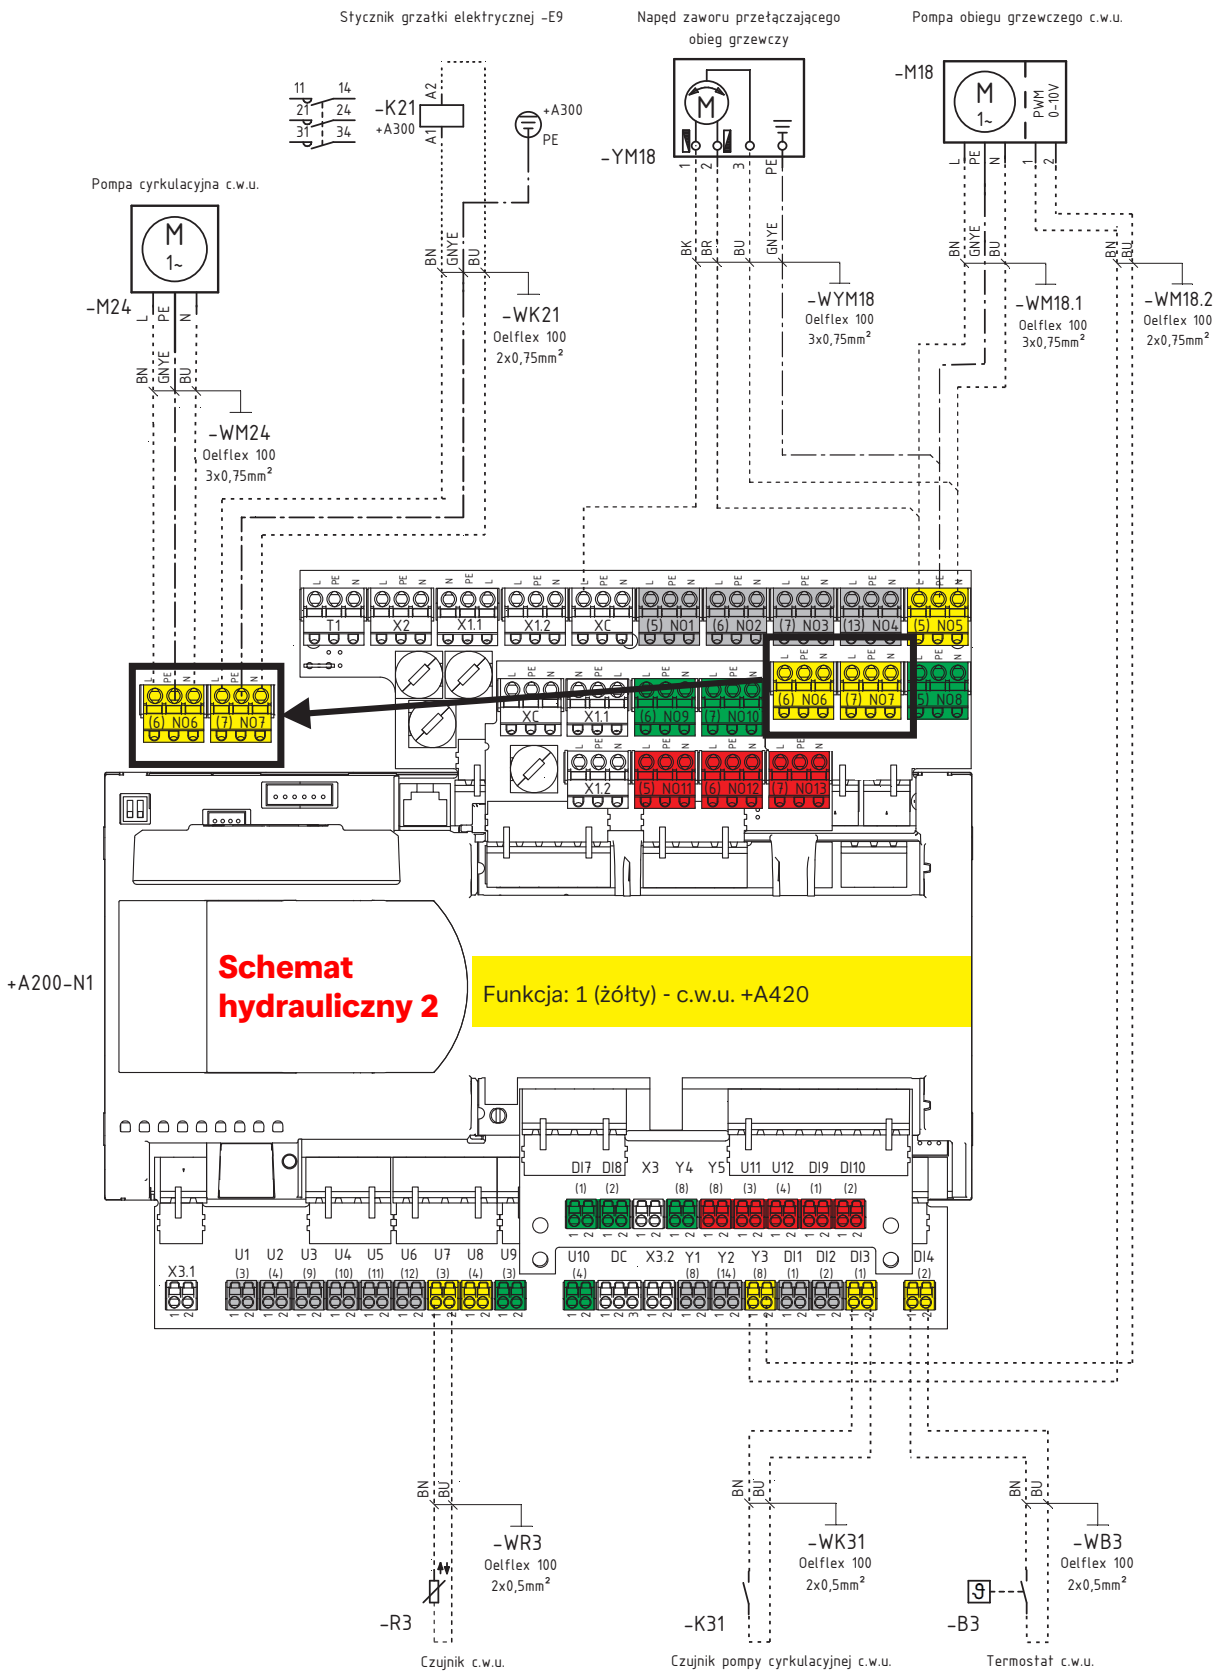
Stycznik grzałki elektrycznej -E9

Napęd zaworu przełączającego obieg grzewczy

Pompa obiegu grzewczego c.w.u.

-M18

M
1~

PWM
0-10V

L PE N 1 2

11 14
21 24
31 34

-K21
+A300

A2
A1

+A300
PE

-YM18

M

1 2 3 PE

Pompa cyrkulacyjna c.w.u.

M
1~

-M24

L PE N

BN GNYE BU

-WK21
Oelflex 100
2x0,75mm$^2$

BK BR BU GNYE

-WYM18
Oelflex 100
3x0,75mm$^2$

BN GNYE BU

-WM18.1
Oelflex 100
3x0,75mm$^2$

BN BU

-WM18.2
Oelflex 100
2x0,75mm$^2$

BN GNYE BU

-WM24
Oelflex 100
3x0,75mm$^2$

L PE N L PE N L PE N L PE N L PE N L PE N L PE N L PE N L PE N L PE N

T1 X2 X1.1 X1.2 XC (5) NO1 (6) NO2 (7) NO3 (13) NO4 (5) NO5

L PE N L PE N

(6) NO6 (7) NO7

XC X1.1 (6) NO9 (7) NO10 (6) NO6 (7) NO7 (5) NO8

X1.2 (5) NO11 (6) NO12 (7) NO13

+A200-N1

Schemat
hydrauliczny 2

Funkcja: 1 (żółty) - c.w.u. +A420

DI7 DI8 X3 Y4 Y5 U11 U12 DI9 DI10
(1) (2) (8) (8) (3) (4) (1) (2)

U1 U2 U3 U4 U5 U6 U7 U8 U9 U10 DC X3.2 Y1 Y2 Y3 DI1 DI2 DI3 DI4
X3.1 (3) (4) (9) (10) (11) (12) (3) (4) (3) (4) (8) (14) (8) (1) (2) (1) (2)

BN BU

-WR3
Oelflex 100
2x0,5mm$^2$

-R3

Czujnik c.w.u.

BN BU

-WK31
Oelflex 100
2x0,5mm$^2$

-K31

Czujnik pompy cyrkulacyjnej c.w.u.

BN BU

-WB3
Oelflex 100
2x0,5mm$^2$

-B3

Termostat c.w.u.